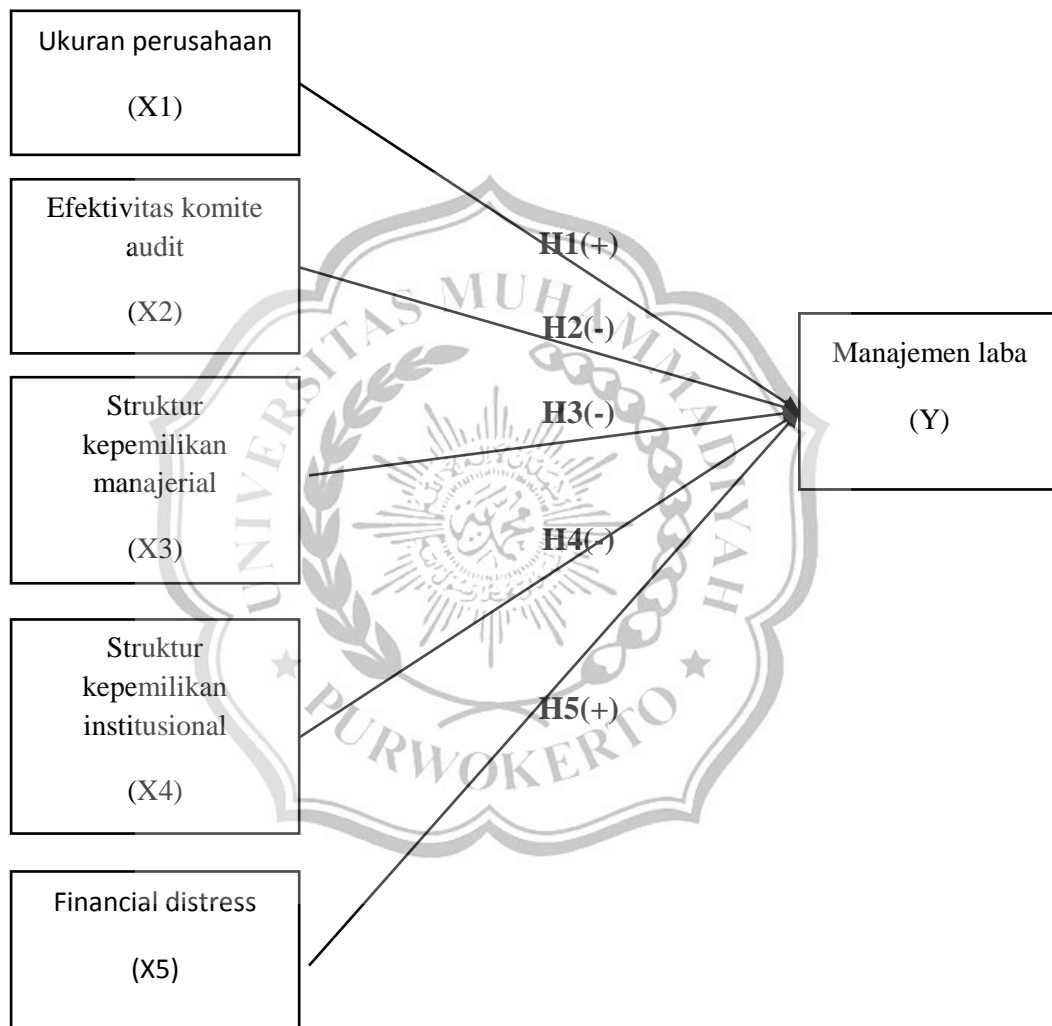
Ukuran perusahaan

(X1)

Efektivitas komite audit

(X2)

Struktur kepemilikan manajerial

(X3)

Struktur kepemilikan institusional

(X4)

Financial distress

(X5)

H1(+)

H2(-)

H3(-)

H4(-)

H5(+)

Manajemen laba

(Y)

UNIVERSITAS MUHAMMADIYAH PURWOKERTO